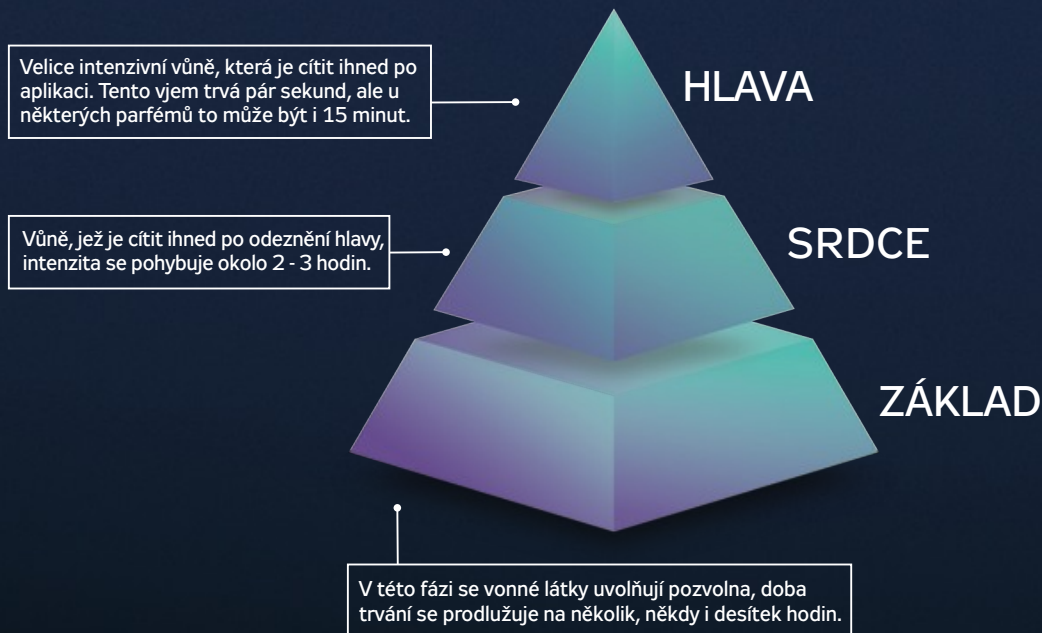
Velice intenzivní vůně, která je cítit ihned po aplikaci. Tento vjem trvá pár sekund, ale u některých parfémů to může být i 15 minut.

HLAVA

Vůně, jež je cítit ihned po odeznění hlavy, intenzita se pohybuje okolo 2 - 3 hodin.

SRDCE

ZÁKLAD

V této fázi se vonné látky uvolňují pozvolna, doba trvání se prodlužuje na několik, někdy i desítek hodin.